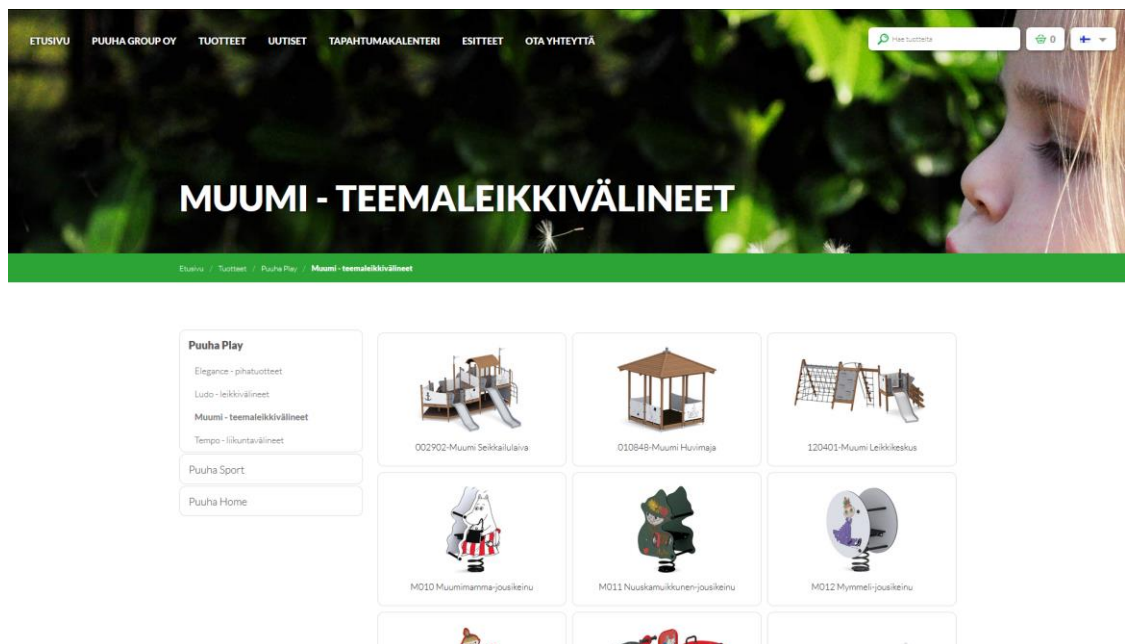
ETUSIVU PUUHA GROUP OY TUOTTEET UUTISET TAPAHTUMAKALENTERI ESITTEET OTA YHTEYTTÄ

Hae tuotteita

0

MUUMI - TEEMALEIKKIVÄLINEET

Etusivu / Tuotteet / Puuha Play / Muumi - teemaleikkivälineet

Puuha Play
Elegance - pihatuotteet
Ludo - leikkivälineet
Muumi - teemaleikkivälineet
Tempo - liikuntavälineet
Puuha Sport
Puuha Home

002902-Muumi Seikkailulaiva
010848-Muumi Huvimaja
120401-Muumi Leikkikeskus
M010 Muumimamma-jousikeinu
M011 Nuuskamuikkunen-jousikeinu
M012 Mymmeli-jousikeinu